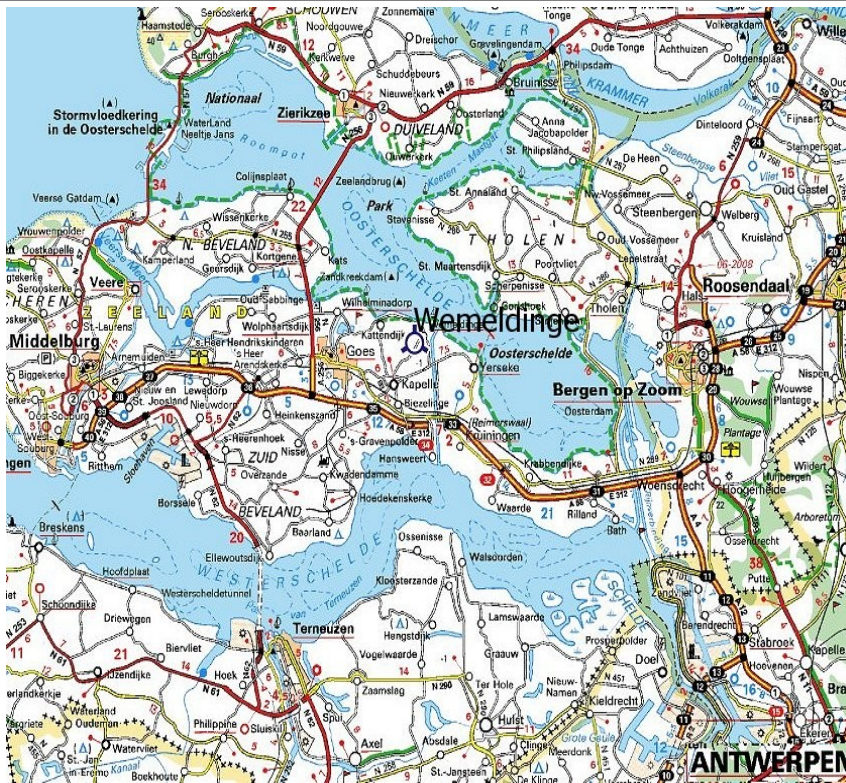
Haamstede
Serooskerke
SCHOUWEN
Zonnemaire
Noordgouwe
Dreischor
Tonge
Volkerakdam
Willemstad
Burgh
Kerkwerve
Grevelingendam
Oude Tonge
Achthuizen
Ooltgensplaat
Scharendijke
Bruinisse
Philipsdam
Nationaal
Zierikzee
Nieuwerkerk
Oosterland
KRAMMER
Volkerak
Stormvloedkering in de Oosterschelde
Waterland Neeltje Jans
DUIVELAND
Anna Jacobapolder
Dinteloord
Fijnaart
Ouwerkerk
St. Philipsland
Roompot
De Heen
Steenbergse
Stampersgat
Colijnsplaat
Zeelandbrug
Oud Gastel
St. Annaland
Nw-Vossemeer
Veerse Gatdam
Park
Stavenisse
Steenbergen
Welberg
Wissenkerke
Vrouwenpolder
N. BEVELAND
THOLEN
Oud Vossemeer
Kruisland
Oostkapelle
Kamperland
Kortgene
Geersdijk
Kats
Lepelstraat
Veere
Zandkreekdam
St. Maartensdijk
Poortvliet
Roosendaal
Serooskerke
Oud-Sabbinge
Scherpenisse
Halsteren
ZEELAND
Wilhelminadorp
Gorishoek
Tholen
Wolphaartsdijk
Middelburg
Kattendijke
Wemeldinge
St-Laurens
's Heer Hendrikskinderen
Goes
Oosterschelde
Arnemuiden
's Heer Arendskerke
Yerseke
Bergen op Zoom
Kapelle
Biggekerke
Nieuw en St. Joosland
Lewedorp
Nieuwdorp
Heinkenszand
Biezelinge
Wouwse Plantage
Nispen
Oost-Souburg
Osterdam
's-Heerenhoek
Nisse
's-Gravenpolder
Kruiningen
Rilland
West-Souburg
Ritthem
ZUID
Kwadendamme
Hansweert
Krabbendijke
Woensdrecht
Hoogerheide
Wildert
Plantage
Arboretum
Overslande
Borssele
Hoedekenskerke
Waarde
BEVELAND
Bath
Breskens
Baarland
Ossenisse
Ellewoutsdijk
Walsoorden
Hoofdplaat
Westerscheldetunnel
Kloosterzande
Putte
Schoondijke
Driewegen
WESTERSCHELDE
Terneuzen
Hengstdijk
Lamswaarde
Stabroek
Biervliet
Vogelwaarde
Prosperpolder
Berendrecht
Hoek
Graauw
Doel
Hoevenen
Kapellen
IJzendijke
Zaamslag
Ter Hole
Nieuw-Namen
Kieldrecht
Waterland Oudeman
Philippine
Sluiskil
Spui
Hulst
Watervliet
Axel
Absdale
Clinge
Meerdonk
St. Jansteen
Boekhoute
De Klinge
Kanaal
ANTWERPEN